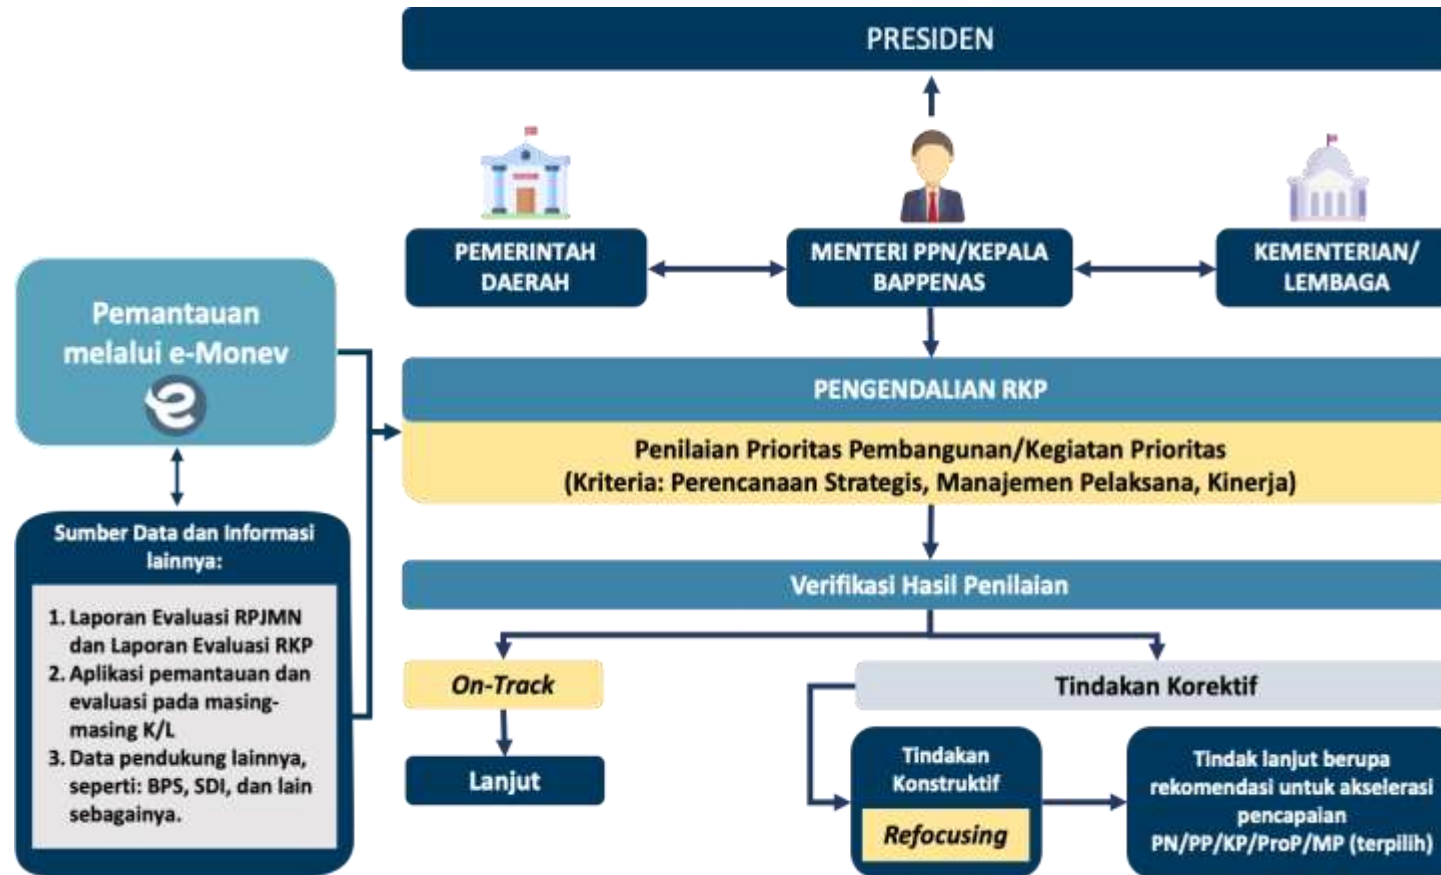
PRESIDEN

PEMERINTAH DAERAH

MENTERI PPN/KEPALA BAPPENAS

KEMENTERIAN/ LEMBAGA

Pemantauan melalui e-Monev

Sumber Data dan Informasi lainnya:

1. Laporan Evaluasi RPJMN dan Laporan Evaluasi RKP
2. Aplikasi pemantauan dan evaluasi pada masing-masing K/L
3. Data pendukung lainnya, seperti: BPS, SDI, dan lain sebagainya.

PENGENDALIAN RKP

Penilaian Prioritas Pembangunan/Kegiatan Prioritas (Kriteria: Perencanaan Strategis, Manajemen Pelaksana, Kinerja)

Verifikasi Hasil Penilaian

On-Track

Lanjut

Tindakan Korektif

Tindakan Konstruktif

Refocusing

Tindak lanjut berupa rekomendasi untuk akselerasi pencapaian PN/PP/KP/ProP/MP (terpilih)